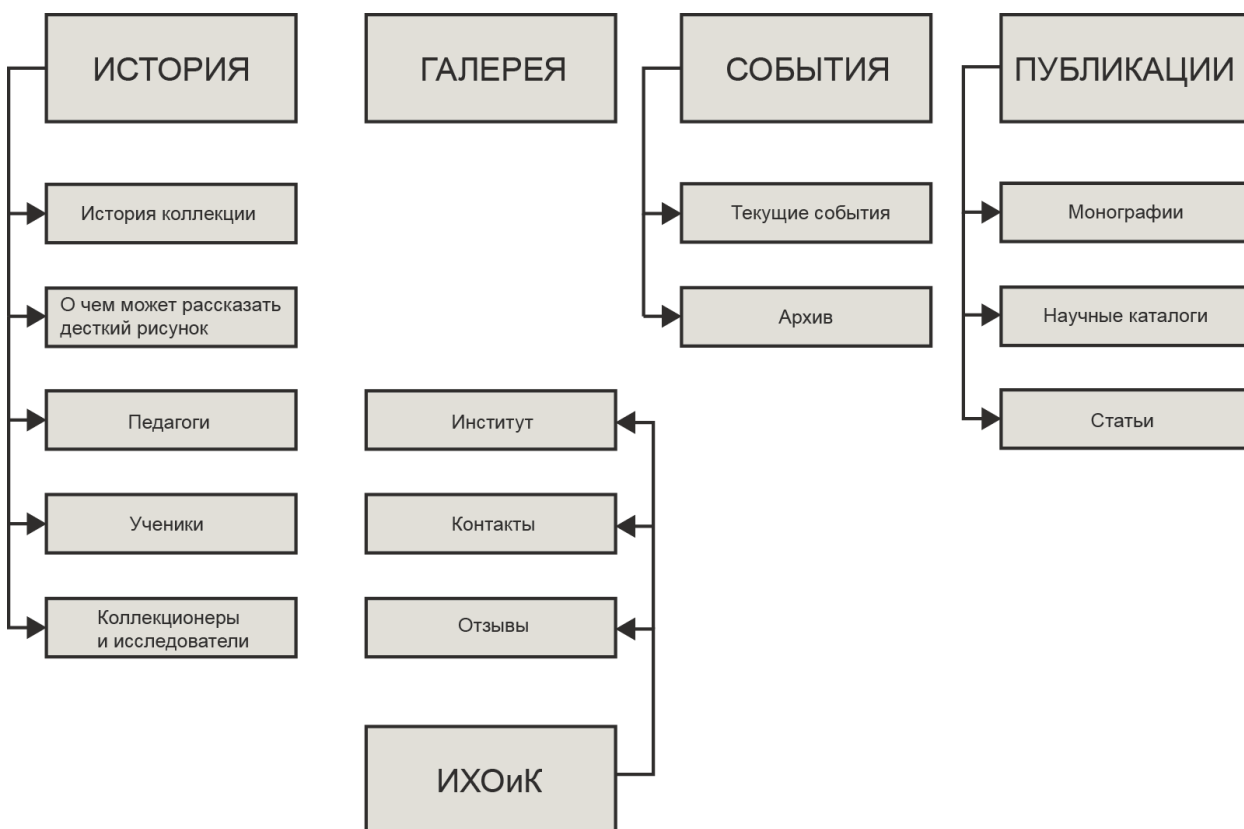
ИСТОРИЯ

История коллекции

О чем может рассказать десткий рисунок

Педагоги

Ученики

Коллекционеры и исследователи

ГАЛЕРЕЯ

Институт

Контакты

Отзывы

ИХОиК

СОБЫТИЯ

Текущие события

Архив

ПУБЛИКАЦИИ

Монографии

Научные каталоги

Статьи